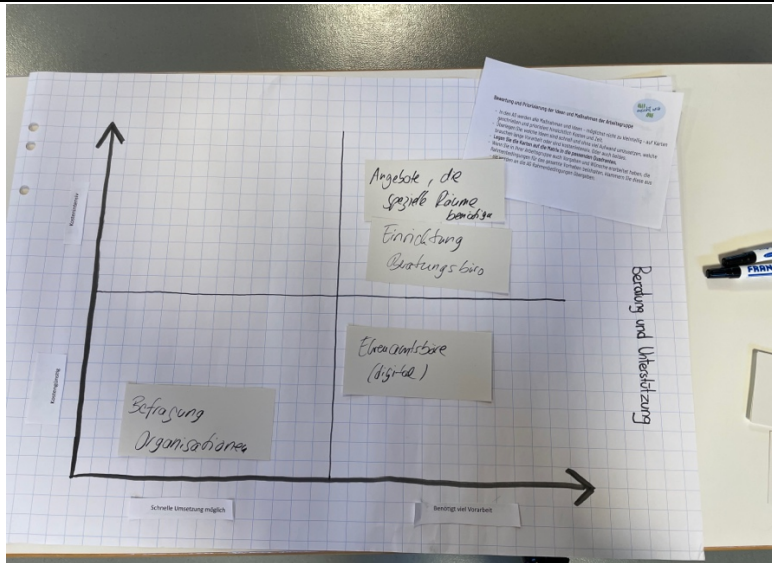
Bewertung und Priorisierung der Ideen und Maßnahmen der Arbeitsgruppe

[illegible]

Kostenintensiv

Kostengünstig

Angebote, die spezielle Räume benötigen

Einrichtung Beratungsbüro

Ehrenamtsbörse (digital)

Befragung Organisationen

Beratung und Unterstützung

Schnelle Umsetzung möglich

Benötigt viel Vorarbeit

FRAN